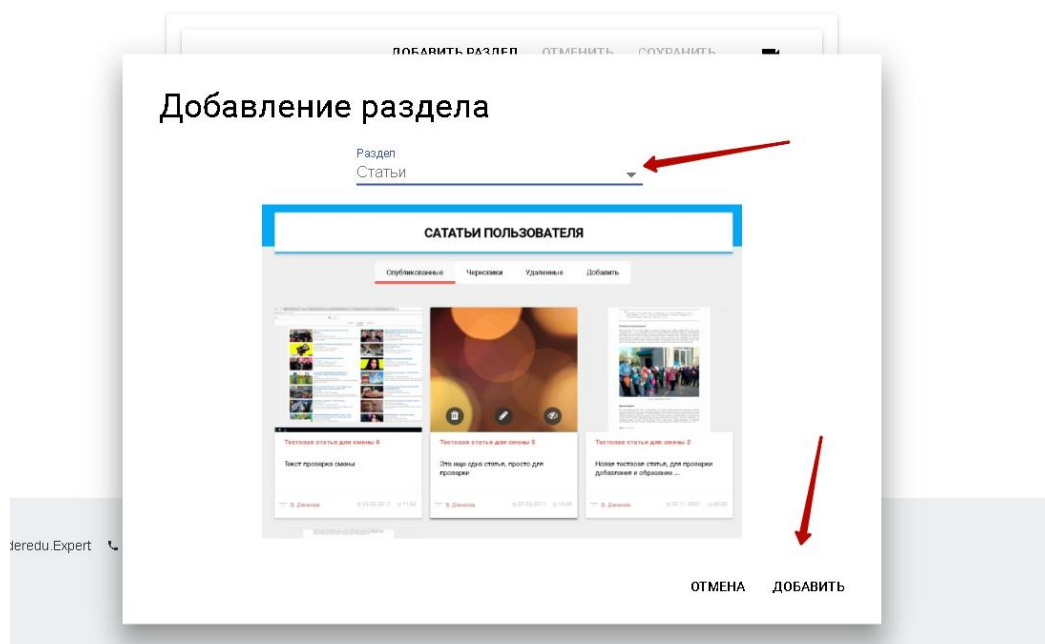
ДОБАВИТЬ РАЗДЕЛ ОТМЕНИТЬ СОХРАНИТЬ

Добавление раздела

Раздел
Статьи

САТАТЬИ ПОЛЬЗОВАТЕЛЯ

Опубликованные Черновики Удаленные Добавить

Тестовая статья для смены 6
Текст проверка смены
В. Денисов 03.03.2017 11:02

Тестовая статья для смены 5
Это еще одна статья, просто для проверки
В. Денисов 03.03.2017 10:48

Тестовая статья для смены 2
Новая тестовая статья, для проверки добавления и обработки ...
В. Денисов 02.11.2017 00:00

deredu.Expert

ОТМЕНА ДОБАВИТЬ